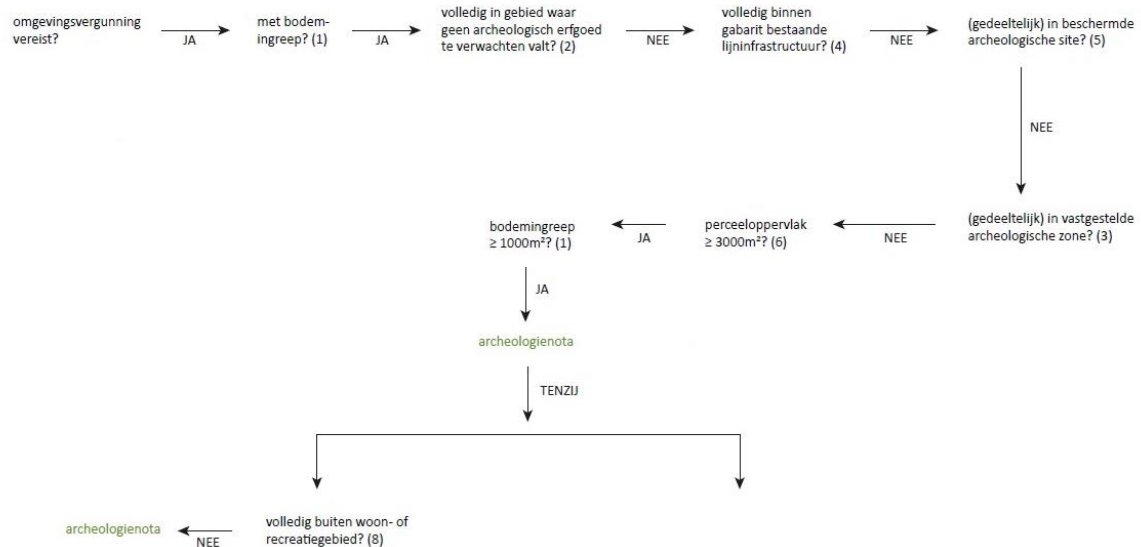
omgevingsvergunning vereist?

JA

met bodemingreep? (1)

JA

volledig in gebied waar geen archeologisch erfgoed te verwachten valt? (2)

NEE

volledig binnen gabarit bestaande lijninfrastructuur? (4)

NEE

(gedeeltelijk) in beschermde archeologische site? (5)

NEE

(gedeeltelijk) in vastgestelde archeologische zone? (3)

NEE

perceeloppervlak ≥ 3000m²? (6)

JA

bodemingreep ≥ 1000m²? (1)

JA

archeologienota

TENZIJ

volledig buiten woon- of recreatiegebied? (8)

NEE

archeologienota